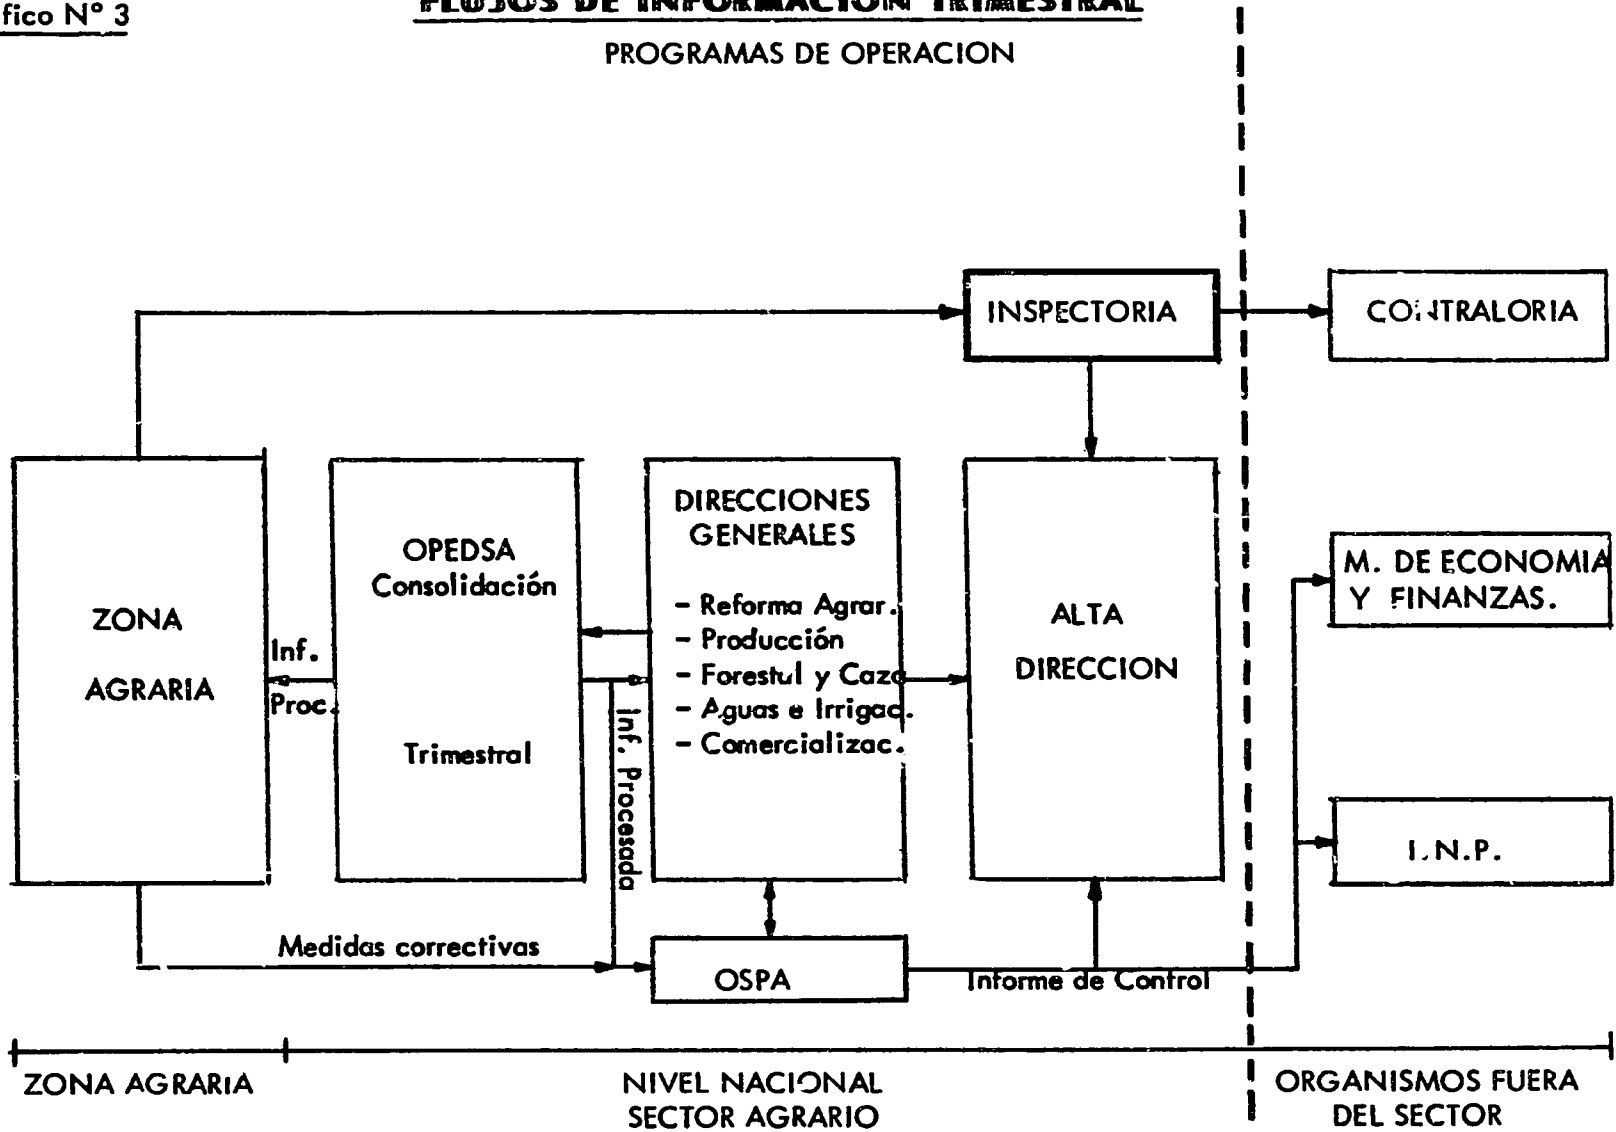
fico N° 3

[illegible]

PROGRAMAS DE OPERACION

INSPECTORIA

CONTRALORIA

ZONA AGRARIA

Inf. Proc.

OPEDSA Consolidación Trimestral

DIRECCIONES GENERALES

- Reforma Agrar.
- Producción
- Forestal y Caza
- Aguas e Irrigac.
- Comercializac.

Inf. Procesada

ALTA DIRECCION

M. DE ECONOMIA Y FINANZAS.

I.N.P.

Medidas correctivas

OSPA

Informe de Control

ZONA AGRARIA

NIVEL NACIONAL SECTOR AGRARIO

ORGANISMOS FUERA DEL SECTOR